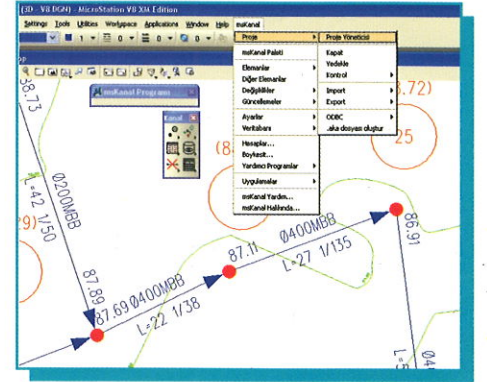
(3D - V8 DGN) - MicroStation V8 XM Edition

Settings Tools Utilities Workspace Applications Window Help msKanal

Proje
msKanal Paleti
Elemanlar
Diğer Elemanlar
Değiştiriciler
Güncellemeler
Ayarlar
Veritabanı
Hesaplar...
Boykesit...
Yardımcı Programlar
Uygulamalar
msKanal Yardım...
msKanal Hakkında...

Proje Yöneticisi
Kapat
Yedekle
Kontrol
Import
Export
ODBC
.aka dosyası oluştur

msKanal Programı
Kanal

38.73
L=42 1/50
Ø200MBB
87.89
(8.72)
25
(8
29)
87.69 Ø400MBB
L=22 1/38
87.11
Ø400MBB
L=27 1/135
86.91
L=5
Ø4